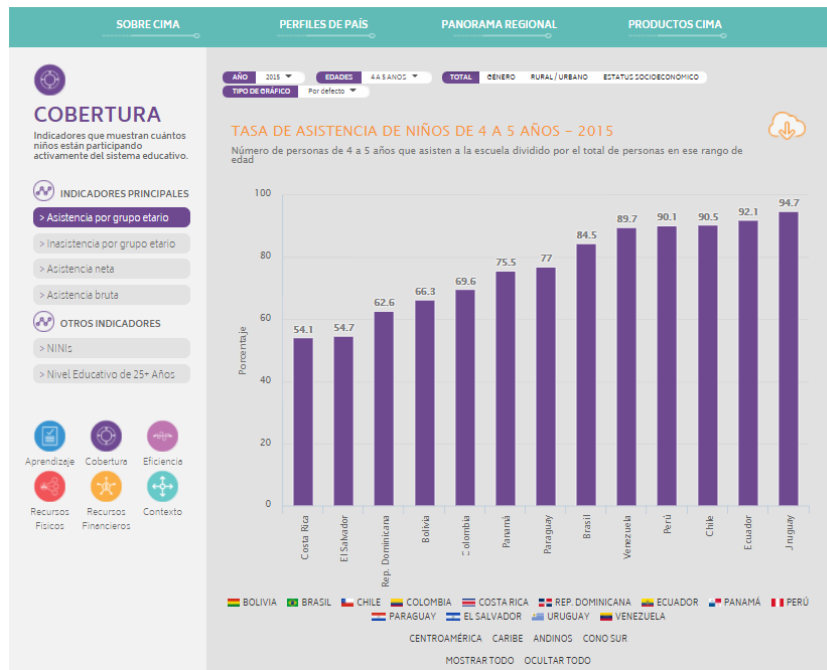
SOBRE CIMA   PERFILES DE PAÍS   PANORAMA REGIONAL   PRODUCTOS CIMA

COBERTURA

Indicadores que muestran cuántos niños están participando activamente del sistema educativo.

INDICADORES PRINCIPALES

> Asistencia por grupo etario

> Inasistencia por grupo etario

> Asistencia neta

> Asistencia bruta

OTROS INDICADORES

> NINIs

> Nivel Educativo de 25+ Años

Aprendizaje   Cobertura   Eficiencia

Recursos Físicos   Recursos Financieros   Contexto

AÑO 2015   EDADES 4 A 5 AÑOS   TOTAL   GENERO   RURAL / URBANO   ESTATUS SOCIOECONÓMICO

TIPO DE GRÁFICO   Por defecto

TASA DE ASISTENCIA DE NIÑOS DE 4 A 5 AÑOS - 2015

Número de personas de 4 a 5 años que asisten a la escuela dividido por el total de personas en ese rango de edad

Porcentaje

100
80
60
40
20
0

| País | Valor |
|---|---|
| Costa Rica | 54.1 |
| El Salvador | 54.7 |
| Rep. Dominicana | 62.6 |
| Bolivia | 66.3 |
| Colombia | 69.6 |
| Panamá | 75.5 |
| Paraguay | 77 |
| Brasil | 84.5 |
| Venezuela | 89.7 |
| Perú | 90.1 |
| Chile | 90.5 |
| Ecuador | 92.1 |
| Uruguay | 94.7 |

BOLIVIA   BRASIL   CHILE   COLOMBIA   COSTA RICA   REP. DOMINICANA   ECUADOR   PANAMÁ   PERÚ   PARAGUAY   EL SALVADOR   URUGUAY   VENEZUELA

CENTROAMÉRICA   CARIBE   ANDINOS   CONO SUR

MOSTRAR TODO   OCULTAR TODO